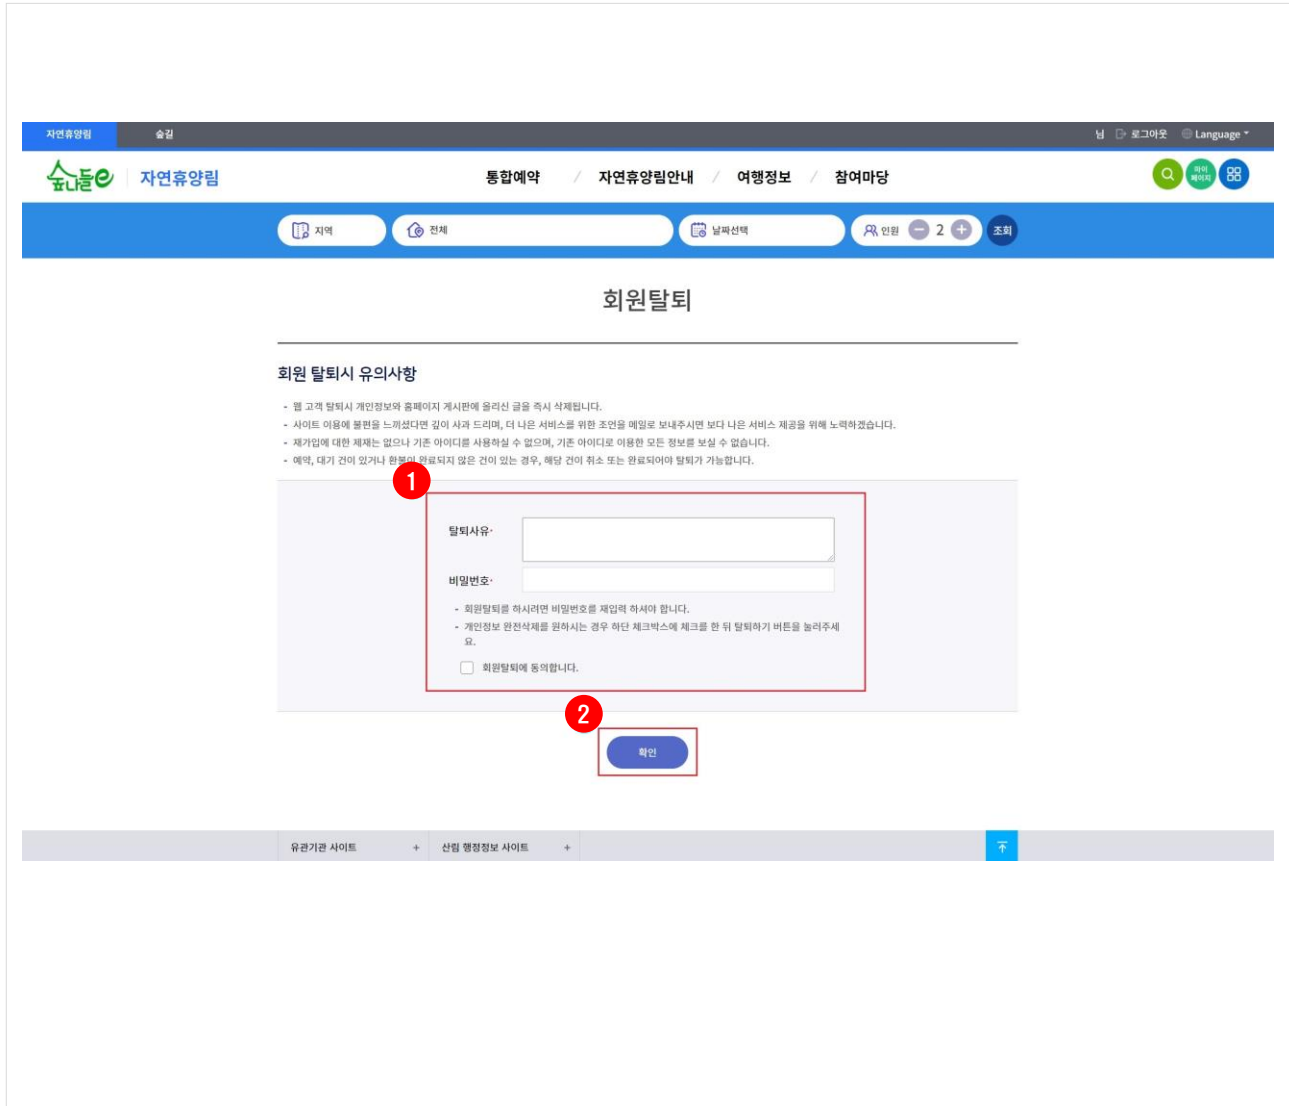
자연휴양림 숲길

님 로그아웃 Language

숲나들e 자연휴양림

통합예약 / 자연휴양림안내 / 여행정보 / 참여마당

마이페이지

지역 전체 날짜선택 인원 2 조회

회원탈퇴

회원 탈퇴시 유의사항

- 웹 고객 탈퇴시 개인정보와 홈페이지 게시판에 올리신 글을 즉시 삭제됩니다.
- 사이트 이용에 불편을 느끼셨다면 깊이 사과 드리며, 더 나은 서비스를 위한 조언을 메일로 보내주시면 보다 나은 서비스 제공을 위해 노력하겠습니다.
- 재가입에 대한 제재는 없으나 기존 아이디를 사용하실 수 없으며, 기존 아이디로 이용한 모든 정보를 보실 수 없습니다.
- 예약, 대기 건이 있거나 환불이 완료되지 않은 건이 있는 경우, 해당 건이 취소 또는 완료되어야 탈퇴가 가능합니다.

1

탈퇴사유·

비밀번호·

- 회원탈퇴를 하시려면 비밀번호를 재입력 하셔야 합니다.
- 개인정보 완전삭제를 원하시는 경우 하단 체크박스에 체크를 한 뒤 탈퇴하기 버튼을 눌러주세요.

회원탈퇴에 동의합니다.

2

확인

유관기관 사이트 + 산림 행정정보 사이트 +